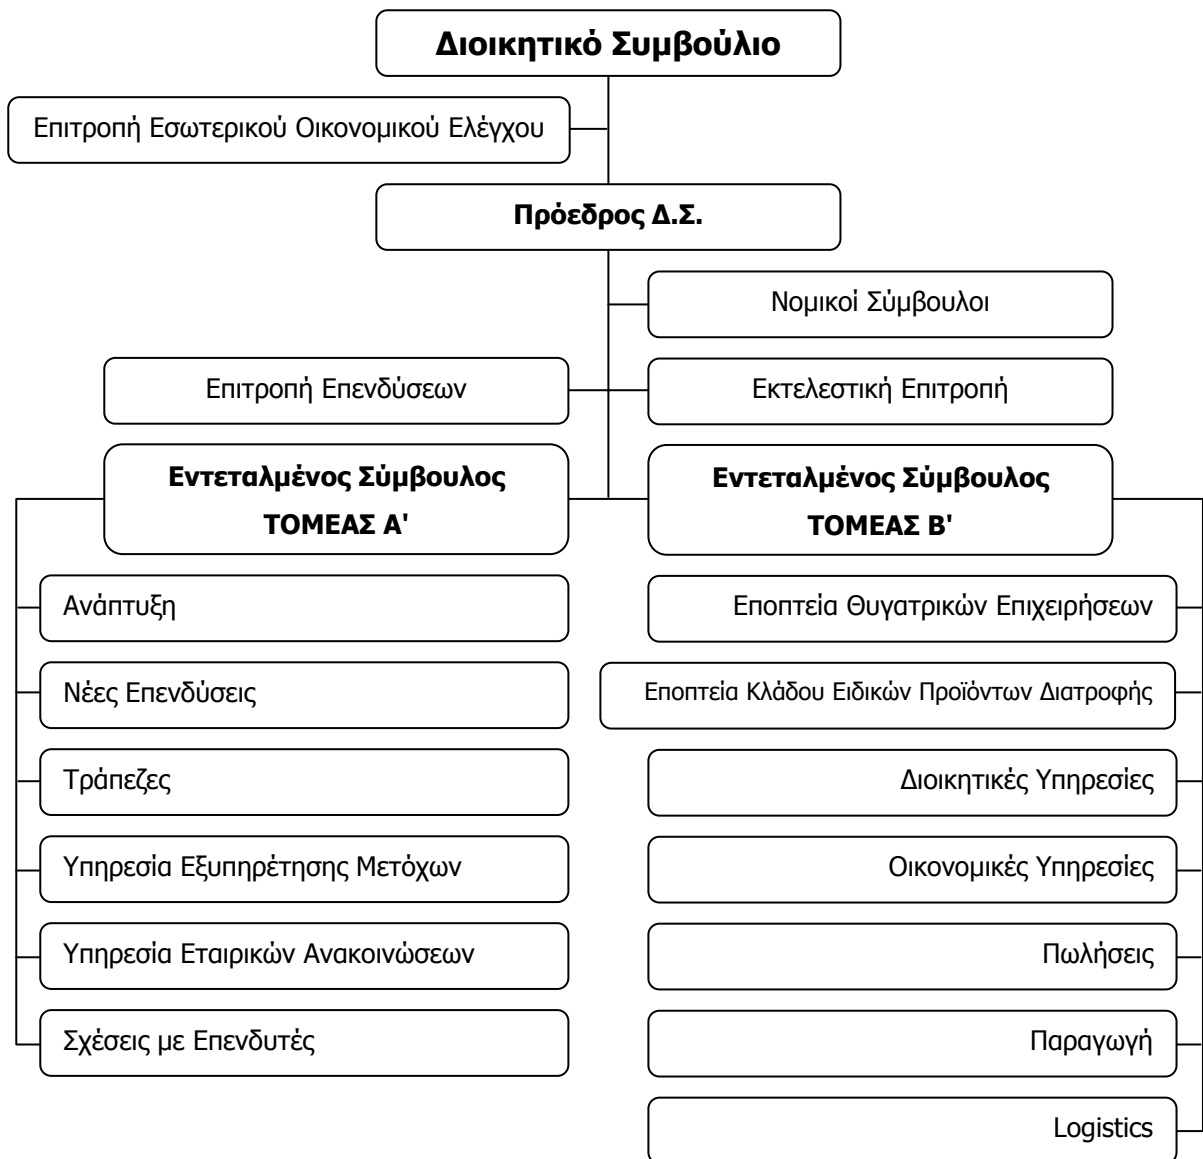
Διοικητικό Συμβούλιο

Επιτροπή Εσωτερικού Οικονομικού Ελέγχου

Πρόεδρος Δ.Σ.

Νομικοί Σύμβουλοι

Επιτροπή Επενδύσεων

Εκτελεστική Επιτροπή

Εντεταλμένος Σύμβουλος
ΤΟΜΕΑΣ Α'

Εντεταλμένος Σύμβουλος
ΤΟΜΕΑΣ Β'

Ανάπτυξη

Νέες Επενδύσεις

Τράπεζες

Υπηρεσία Εξυπηρέτησης Μετόχων

Υπηρεσία Εταιρικών Ανακοινώσεων

Σχέσεις με Επενδυτές

Εποπτεία Θυγατρικών Επιχειρήσεων

Εποπτεία Κλάδου Ειδικών Προϊόντων Διατροφής

Διοικητικές Υπηρεσίες

Οικονομικές Υπηρεσίες

Πωλήσεις

Παραγωγή

Logistics